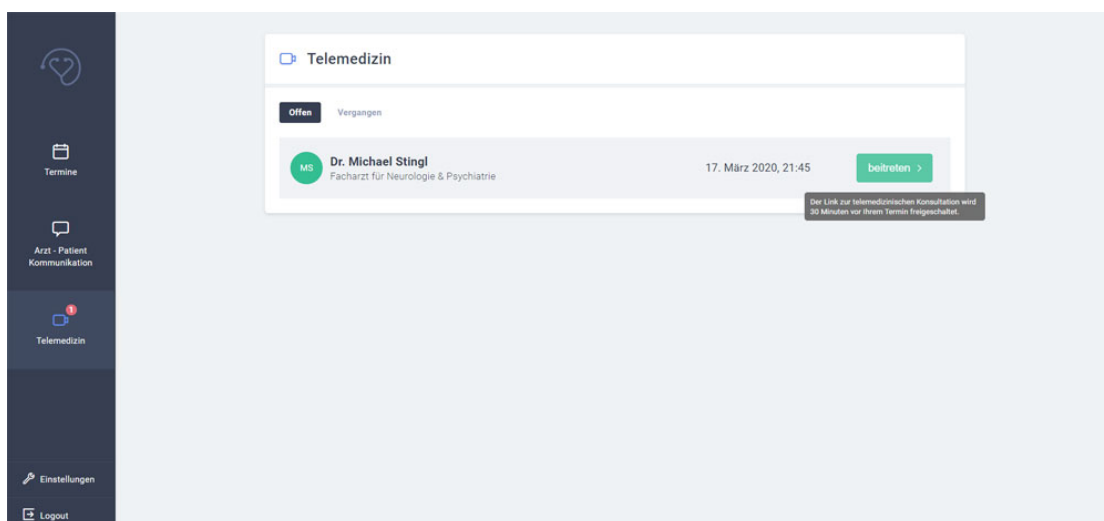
Termine

Arzt - Patient Kommunikation

1

Telemedizin

Einstellungen

Logout

Telemedizin

Offen

Vergangen

MS

Dr. Michael Stingl

Facharzt für Neurologie & Psychiatrie

17. März 2020, 21:45

beitreten >

Der Link zur telemedizinischen Konsultation wird 30 Minuten vor Ihrem Termin freigeschaltet.